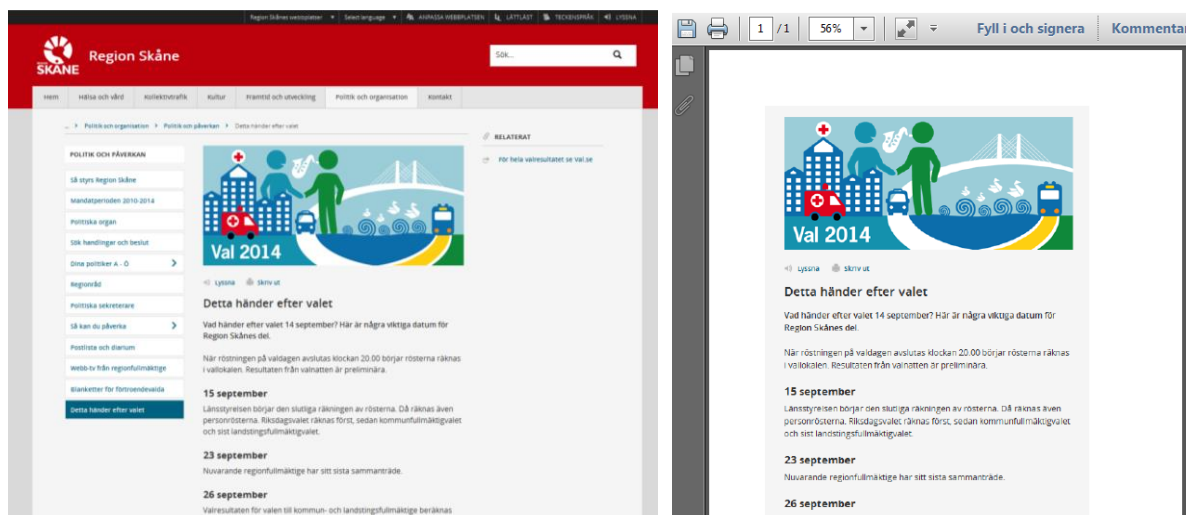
Region Skånes webbplatser ▼ Select language ▼ ANPASSA WEBBPLATSEN LÄTTLÄST TECKENSPRÅK LYSSNA

SKÅNE Region Skåne

Sök...

Hem | Hälsa och vård | Kollektivtrafik | Kultur | Framtid och utveckling | Politik och organisation | Kontakt

... > Politik och organisation > Politik och påverkan > Detta händer efter valet

POLITIK OCH PÅVERKAN

Så styrs Region Skåne

Mandatperioden 2010-2014

Politiska organ

Sök handlingar och beslut

Dina politiker A - Ö

Regionråd

Politiska sekreterare

Så kan du påverka

Postlista och diarium

Webb-tv från regionfullmäktige

Blanketter för förtroendevalda

Detta händer efter valet

Val 2014

Lyssna Skriv ut

Detta händer efter valet

Vad händer efter valet 14 september? Här är några viktiga datum för Region Skånes del.

När röstningen på valdagen avslutas klockan 20.00 börjar rösterna räknas i vallokalen. Resultaten från valnatten är preliminära.

15 september

Länsstyrelsen börjar den slutliga räkningen av rösterna. Då räknas även personrösterna. Riksdagsvalet räknas först, sedan kommunfullmäktigvalet och sist landstingsfullmäktigvalet.

23 september

Nuvarande regionfullmäktige har sitt sista sammanträde.

26 september

Valresultaten för valen till kommun- och landstingsfullmäktige beräknas

RELATERAT

För hela valresultatet se val.se

1 /1 56% Fyll i och signera Kommentar

Val 2014

Lyssna Skriv ut

Detta händer efter valet

Vad händer efter valet 14 september? Här är några viktiga datum för Region Skånes del.

När röstningen på valdagen avslutas klockan 20.00 börjar rösterna räknas i vallokalen. Resultaten från valnatten är preliminära.

15 september

Länsstyrelsen börjar den slutliga räkningen av rösterna. Då räknas även personrösterna. Riksdagsvalet räknas först, sedan kommunfullmäktigvalet och sist landstingsfullmäktigvalet.

23 september

Nuvarande regionfullmäktige har sitt sista sammanträde.

26 september